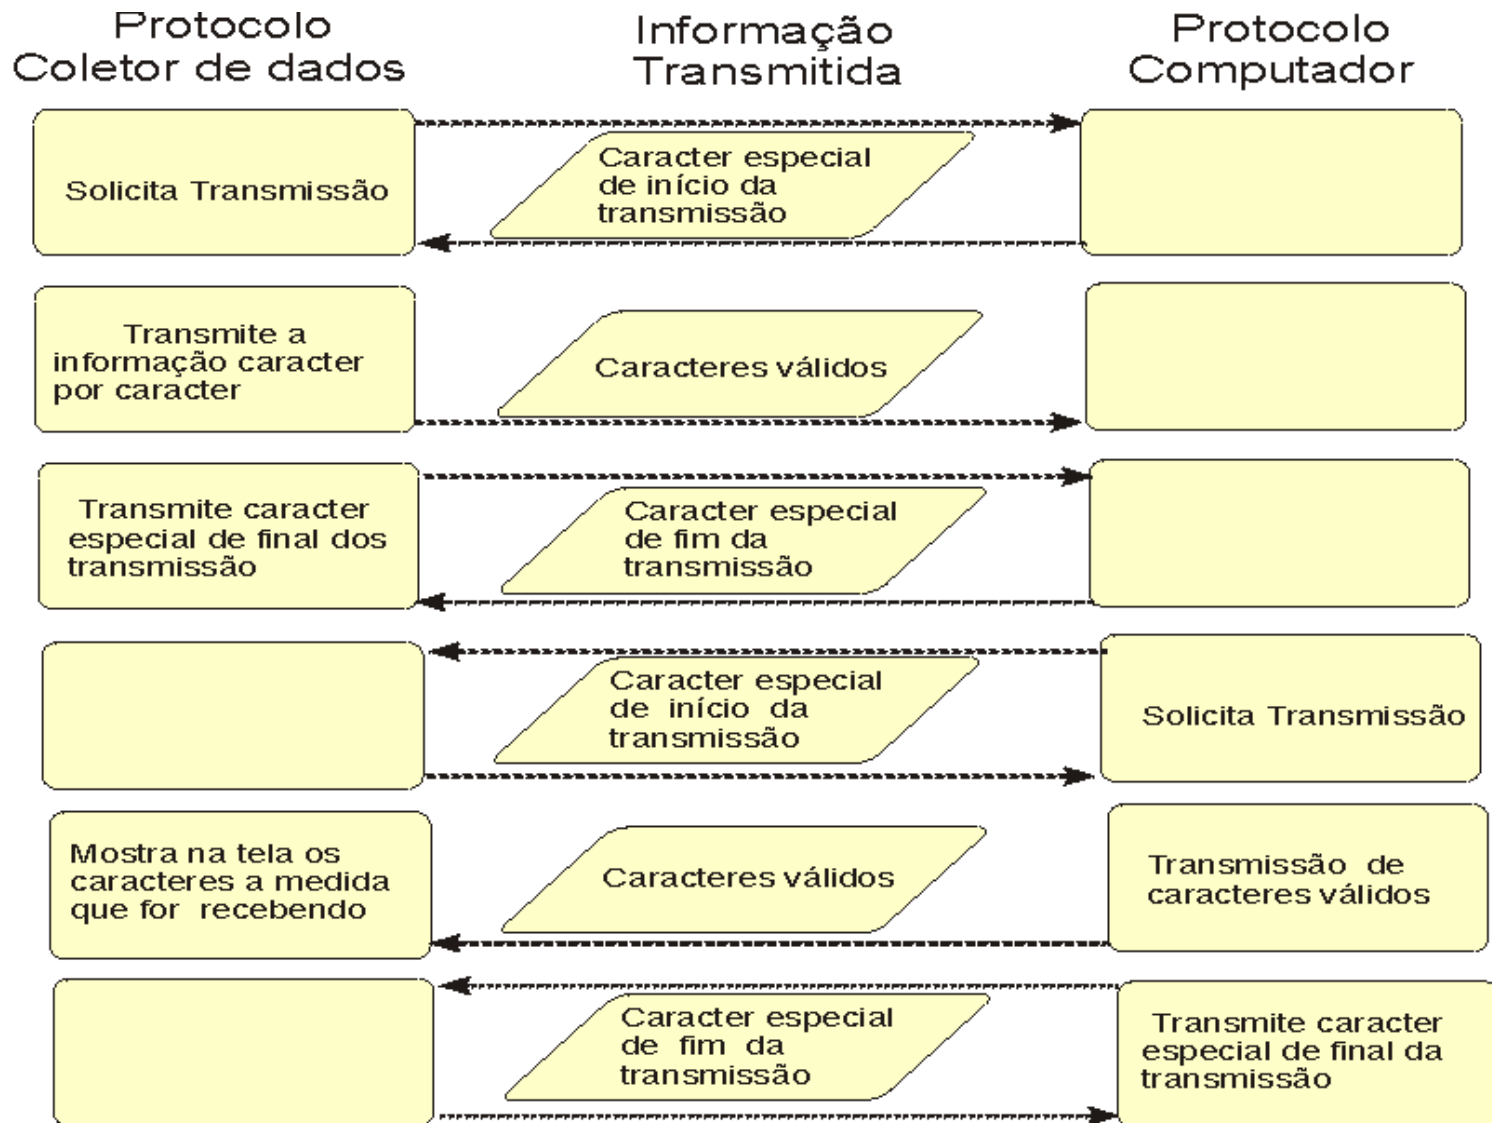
Protocolo Coletor de dados

Informação Transmitida

Protocolo Computador

Solicita Transmissão

Caracter especial de início da transmissão

Transmite a informação caracter por caracter

Caracteres válidos

Transmite caracter especial de final dos transmissão

Caracter especial de fim da transmissão

Caracter especial de início da transmissão

Solicita Transmissão

Mostra na tela os caracteres a medida que for recebendo

Caracteres válidos

Transmissão de caracteres válidos

Caracter especial de fim da transmissão

Transmite caracter especial de final da transmissão